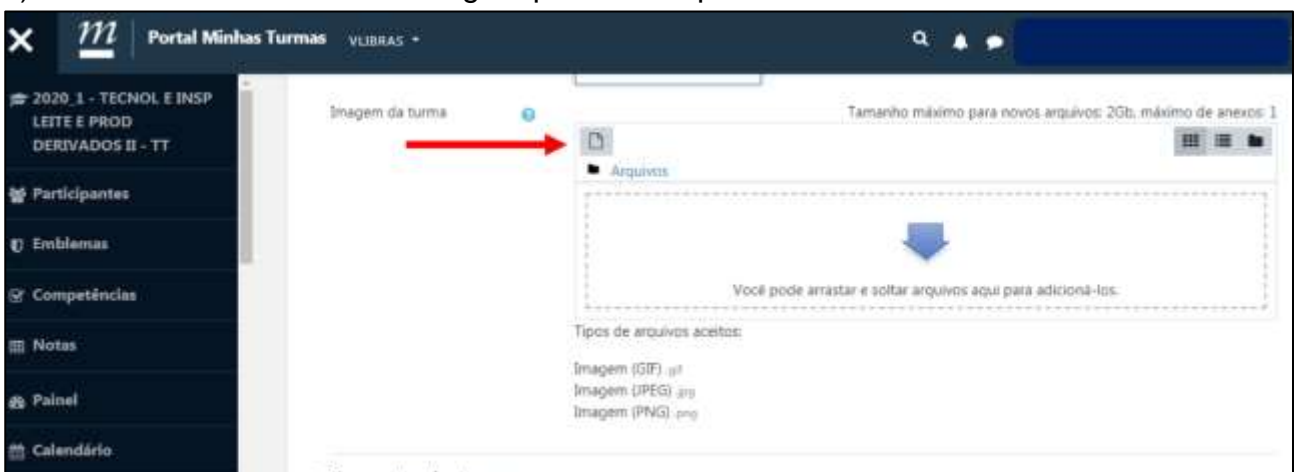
Portal Minhas Turmas VLIBRAS

2020_1 - TECNOL E INSP LEITE E PROD DERIVADOS II - TT

Participantes

Emblemas

Competências

Notas

Painel

Calendário

Imagem da turma

Tamanho máximo para novos arquivos: 2Gb, máximo de anexos: 1

Arquivos

Você pode arrastar e soltar arquivos aqui para adicioná-los.

Tipos de arquivos aceitos:

Imagem (GIF) .gif
Imagem (JPEG) .jpg
Imagem (PNG) .png